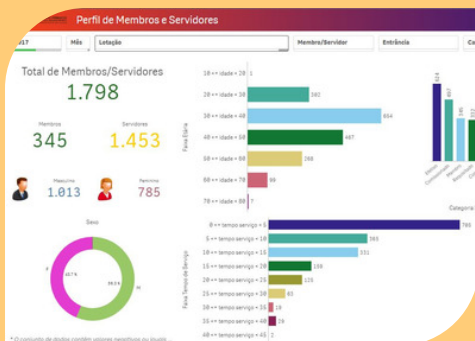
Perfil de Membros e Servidores

017 | Mês | Lotação | Membro/Servidor | Entrância | Ca

Total de Membros/Servidores
1.798

Membros
345

Servidores
1.453

Masculino
1.013

Feminino
785

Sexo

F
M

Faixa Etária

10 <= idade < 20 1
20 <= idade < 30 301
30 <= idade < 40 654
40 <= idade < 50 467
50 <= idade < 60 288
60 <= idade < 70 80
70 <= idade < 80 7

Faixa Tempo de Serviço

0 <= tempo serviço < 5 785
5 <= tempo serviço < 10 383
10 <= tempo serviço < 15 331
15 <= tempo serviço < 20 138
20 <= tempo serviço < 25 125
25 <= tempo serviço < 30 61
30 <= tempo serviço < 35 19
35 <= tempo serviço < 40 29
40 <= tempo serviço < 45 2

Categoria

* O conjunto de dados contém valores negativos ou inválido...